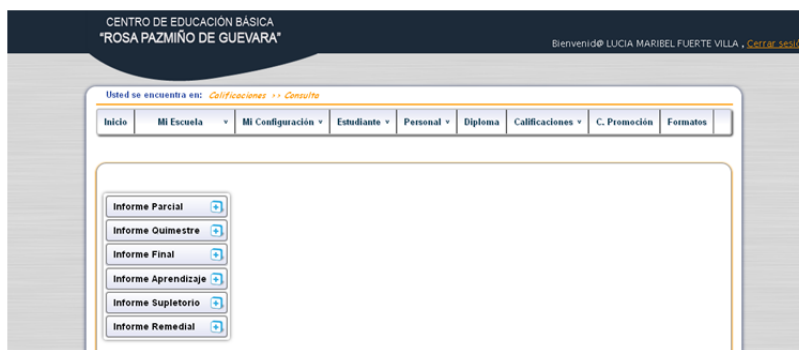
CENTRO DE EDUCACIÓN BÁSICA
"ROSA PAZMIÑO DE GUEVARA"

Bienvenid@ LUCIA MARIBEL FUERTE VILLA , Cerrar sesi

Usted se encuentra en: Calificaciones >> Consulta

| Inicio | Mi Escuela ∨ | Mi Configuración ∨ | Estudiante ∨ | Personal ∨ | Diploma | Calificaciones ∨ | C. Promoción | Formatos |
|---|---|---|---|---|---|---|---|---|

Informe Parcial
Informe Quimestre
Informe Final
Informe Aprendizaje
Informe Supletorio
Informe Remedial